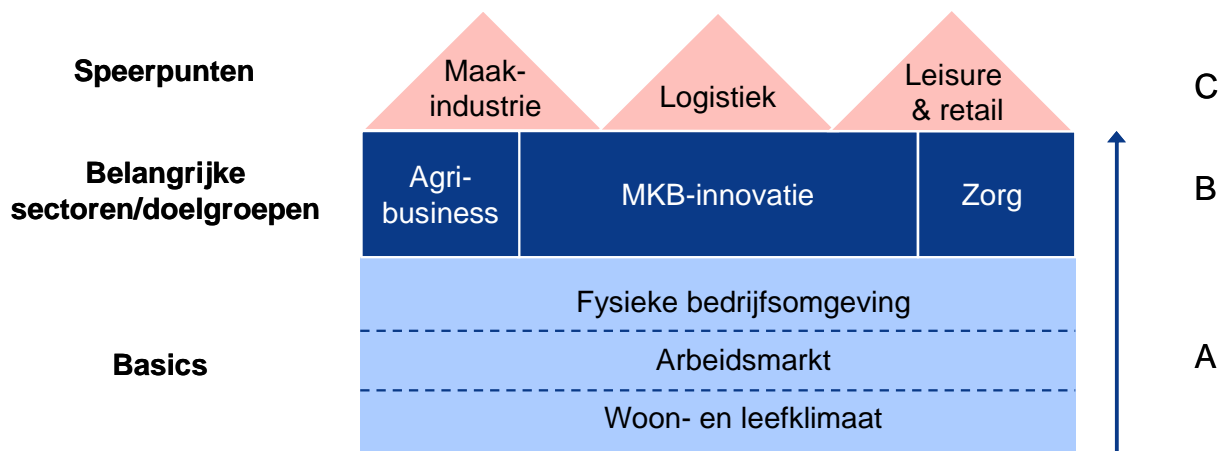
Speerpunten

Maakindustrie

Logistiek

Leisure & retail

C

Belangrijke sectoren/doelgroepen

Agribusiness

MKB-innovatie

Zorg

B

Fysieke bedrijfsomgeving

Basics

Arbeidsmarkt

A

Woon- en leefklimaat